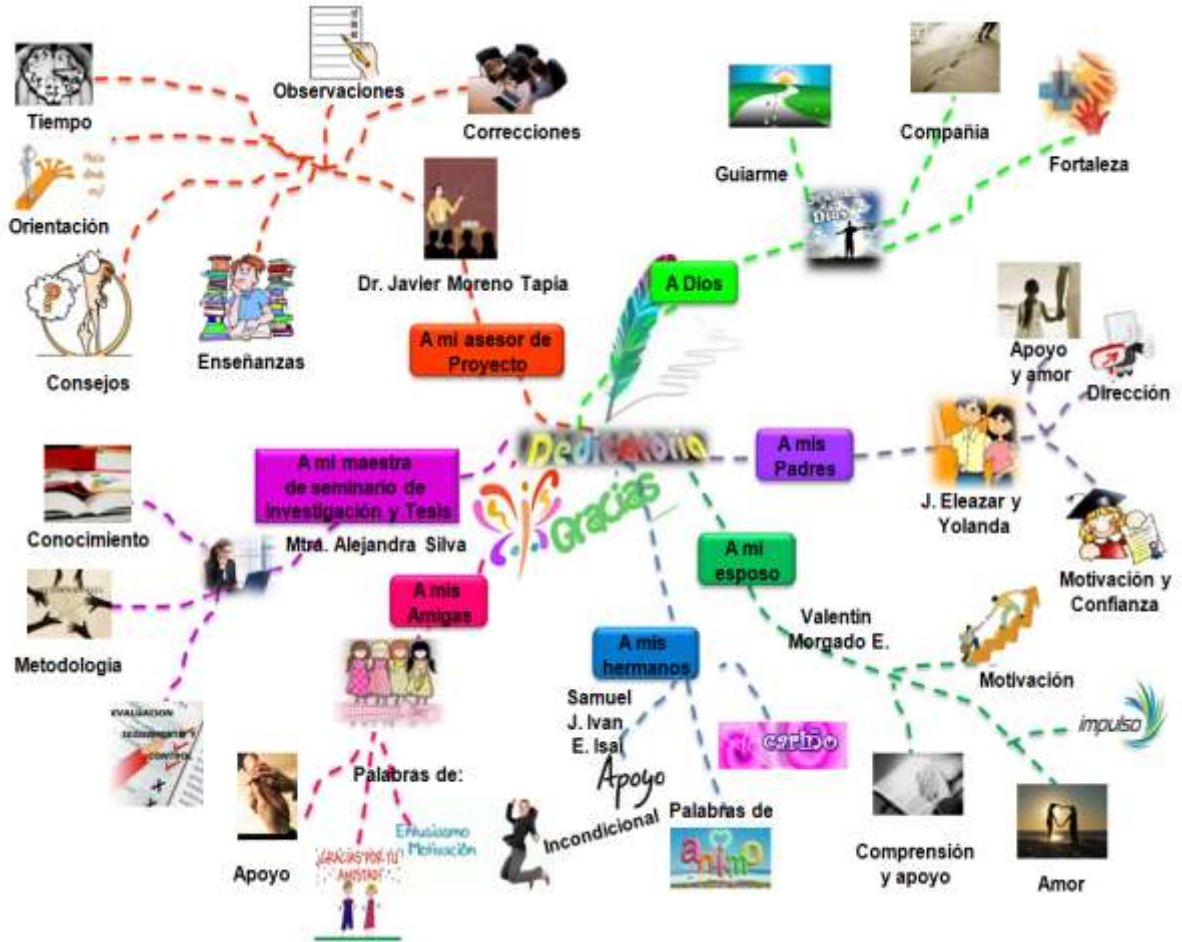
Tiempo

Observaciones

Correcciones

Orientación

Consejos

Enseñanzas

Dr. Javier Moreno Tapia

A mi asesor de Proyecto

Guiarme

Compañia

Fortaleza

A Dios

Apoyo y amor

Dirección

Dedicatoria

Gracias

A mis Padres

J. Eleazar y Yolanda

Motivación y Confianza

Conocimiento

A mi maestra de seminario de investigación y Tesis

Mtra. Alejandra Silva

Metodologia

A mis Amigas

A mi esposo

Valentín Morgado E.

Motivación

impulso

A mis hermanos

Samuel J. Ivan E. Isai

Apoyo

Incondicional

cariño

Palabras de:

Entusiasmo Motivación

¡Gracias por tu amistad!

Apoyo

Palabras de

animo

Comprensión y apoyo

Amor